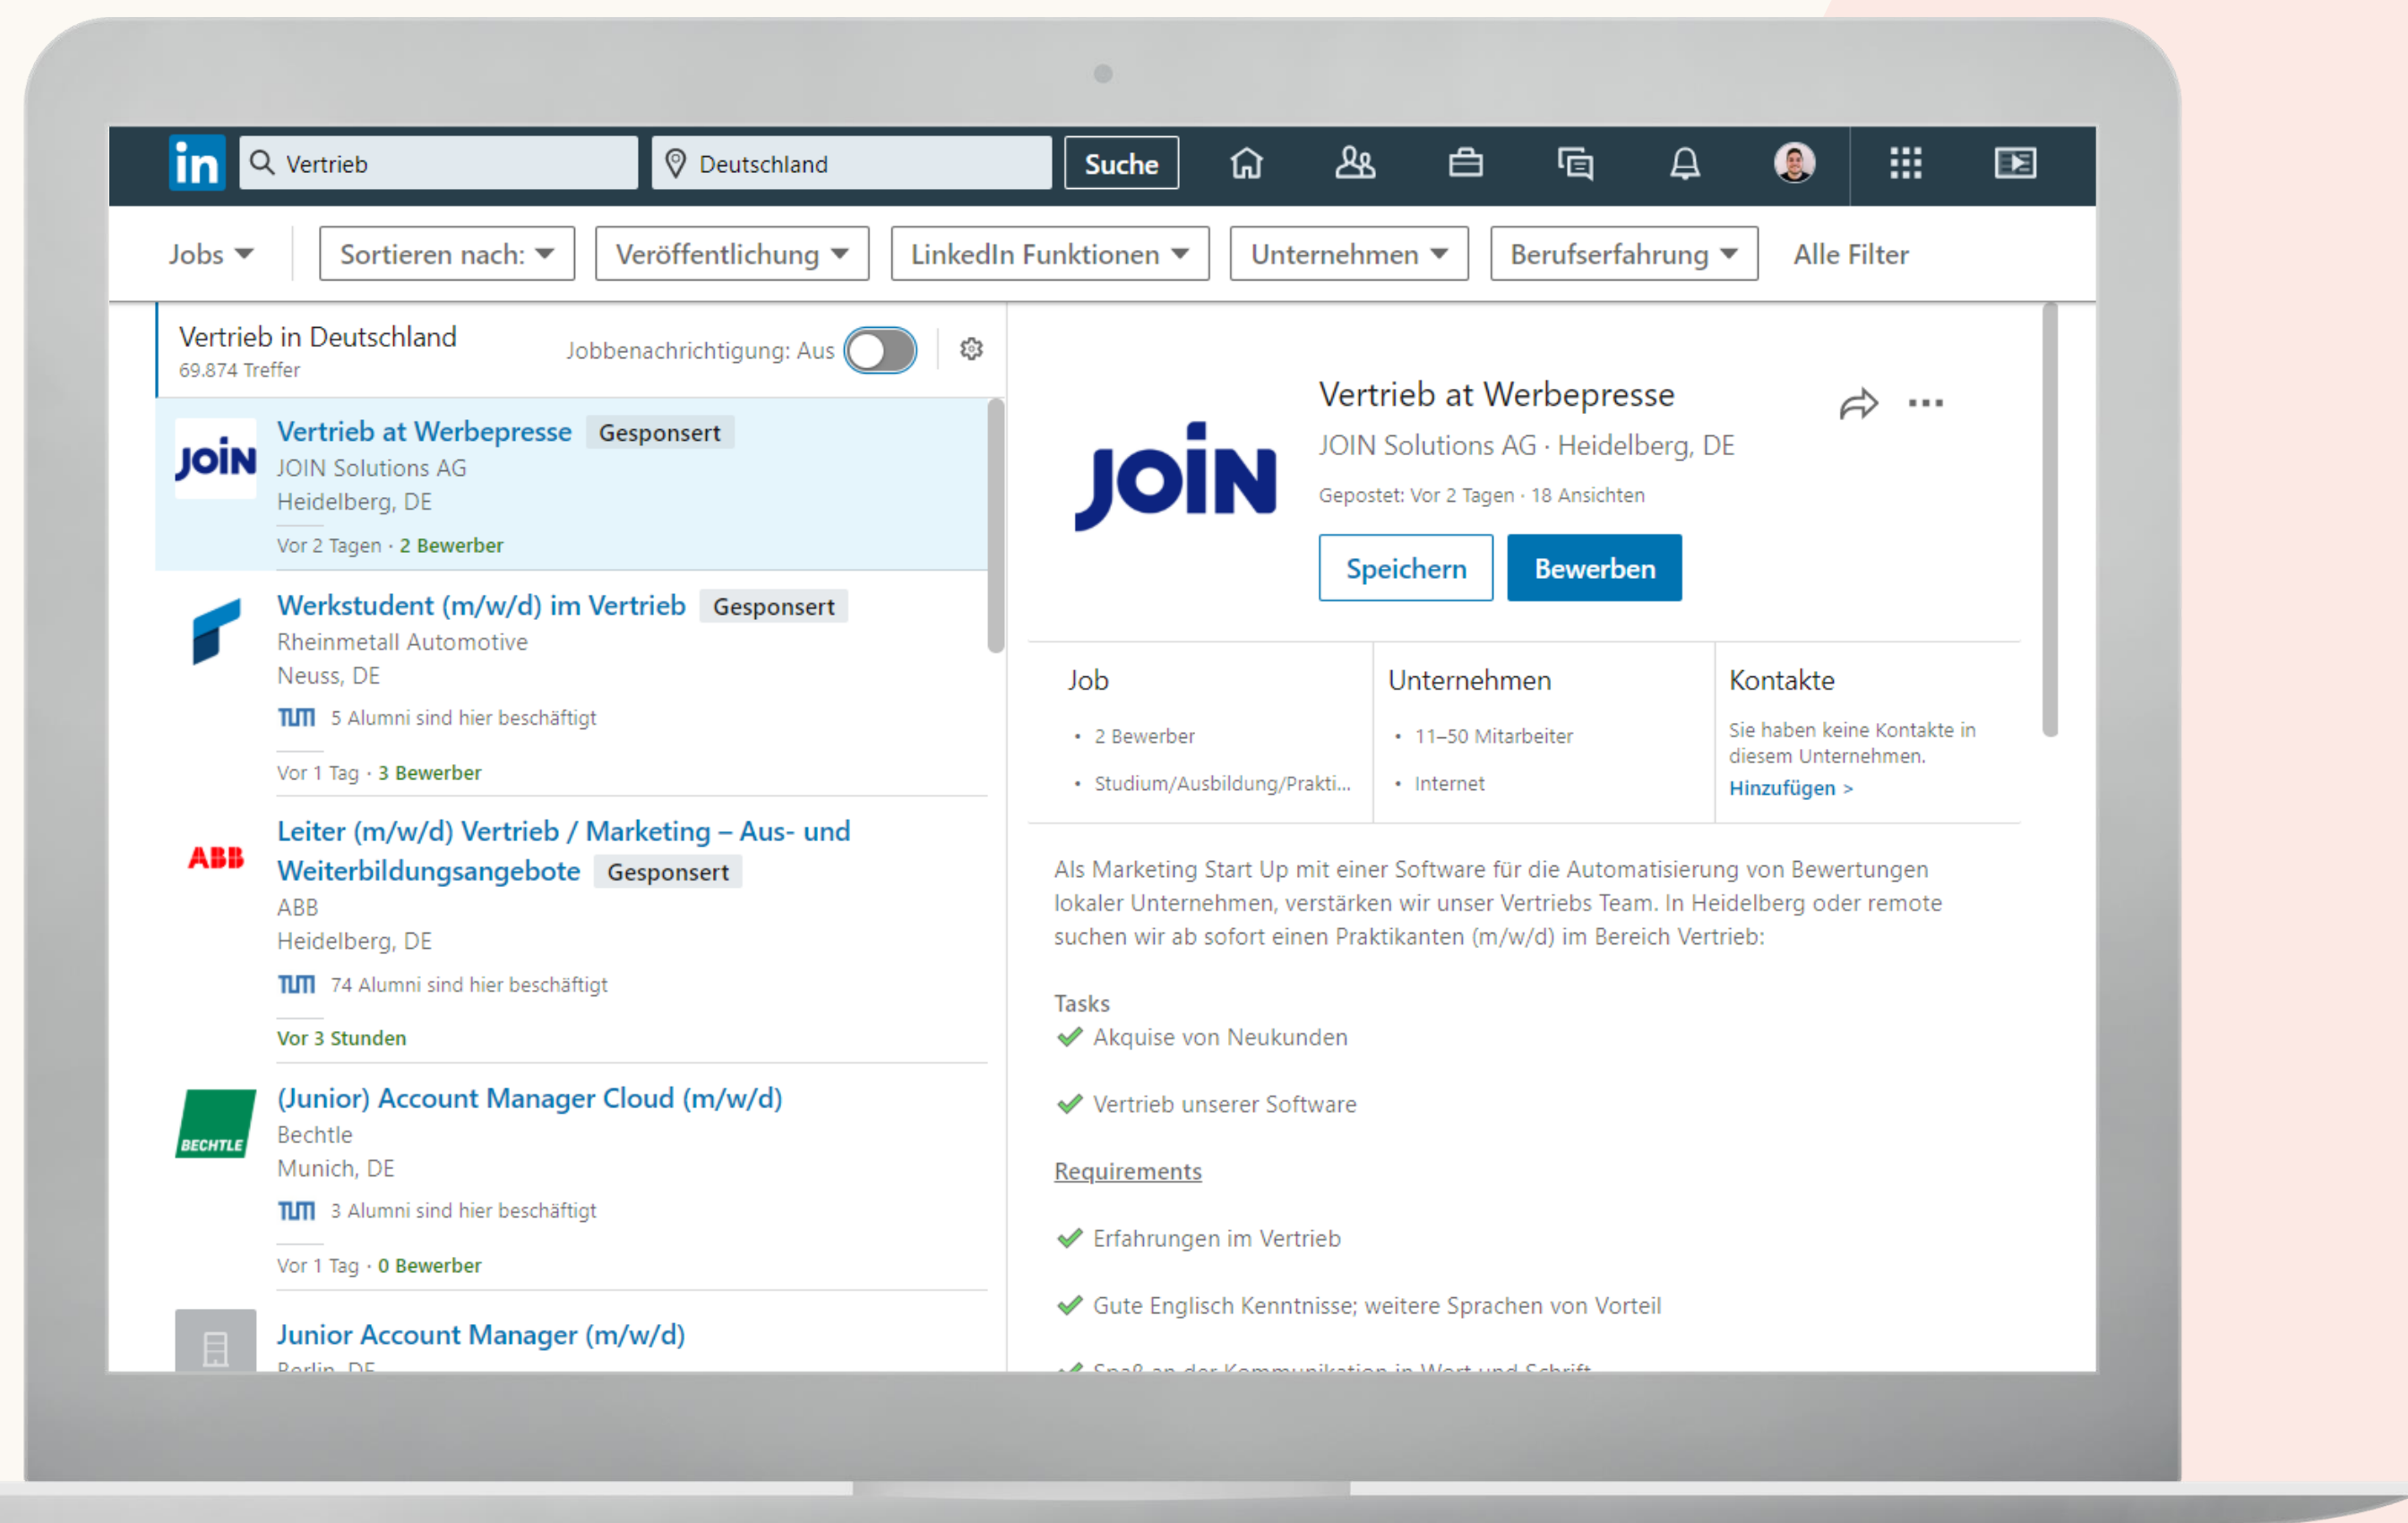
in Vertrieb Deutschland Suche

Jobs Sortieren nach: Veröffentlichung LinkedIn Funktionen Unternehmen Berufserfahrung Alle Filter

Vertrieb in Deutschland
69.874 Treffer
Jobbenachrichtigung: Aus

JOIN
Vertrieb at Werbepresse Gesponsert
JOIN Solutions AG
Heidelberg, DE
Vor 2 Tagen · 2 Bewerber

Werkstudent (m/w/d) im Vertrieb Gesponsert
Rheinmetall Automotive
Neuss, DE
TUM 5 Alumni sind hier beschäftigt
Vor 1 Tag · 3 Bewerber

ABB
Leiter (m/w/d) Vertrieb / Marketing – Aus- und Weiterbildungsangebote Gesponsert
ABB
Heidelberg, DE
TUM 74 Alumni sind hier beschäftigt
Vor 3 Stunden

BECHTLE
(Junior) Account Manager Cloud (m/w/d)
Bechtle
Munich, DE
TUM 3 Alumni sind hier beschäftigt
Vor 1 Tag · 0 Bewerber

Junior Account Manager (m/w/d)
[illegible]

JOIN
Vertrieb at Werbepresse
JOIN Solutions AG · Heidelberg, DE
Gepostet: Vor 2 Tagen · 18 Ansichten
Speichern Bewerben

Job
• 2 Bewerber
• Studium/Ausbildung/Prakti...

Unternehmen
• 11–50 Mitarbeiter
• Internet

Kontakte
Sie haben keine Kontakte in diesem Unternehmen.
Hinzufügen >

Als Marketing Start Up mit einer Software für die Automatisierung von Bewertungen lokaler Unternehmen, verstärken wir unser Vertriebs Team. In Heidelberg oder remote suchen wir ab sofort einen Praktikanten (m/w/d) im Bereich Vertrieb:

Tasks
Akquise von Neukunden

Vertrieb unserer Software

Requirements

Erfahrungen im Vertrieb

Gute Englisch Kenntnisse; weitere Sprachen von Vorteil

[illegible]